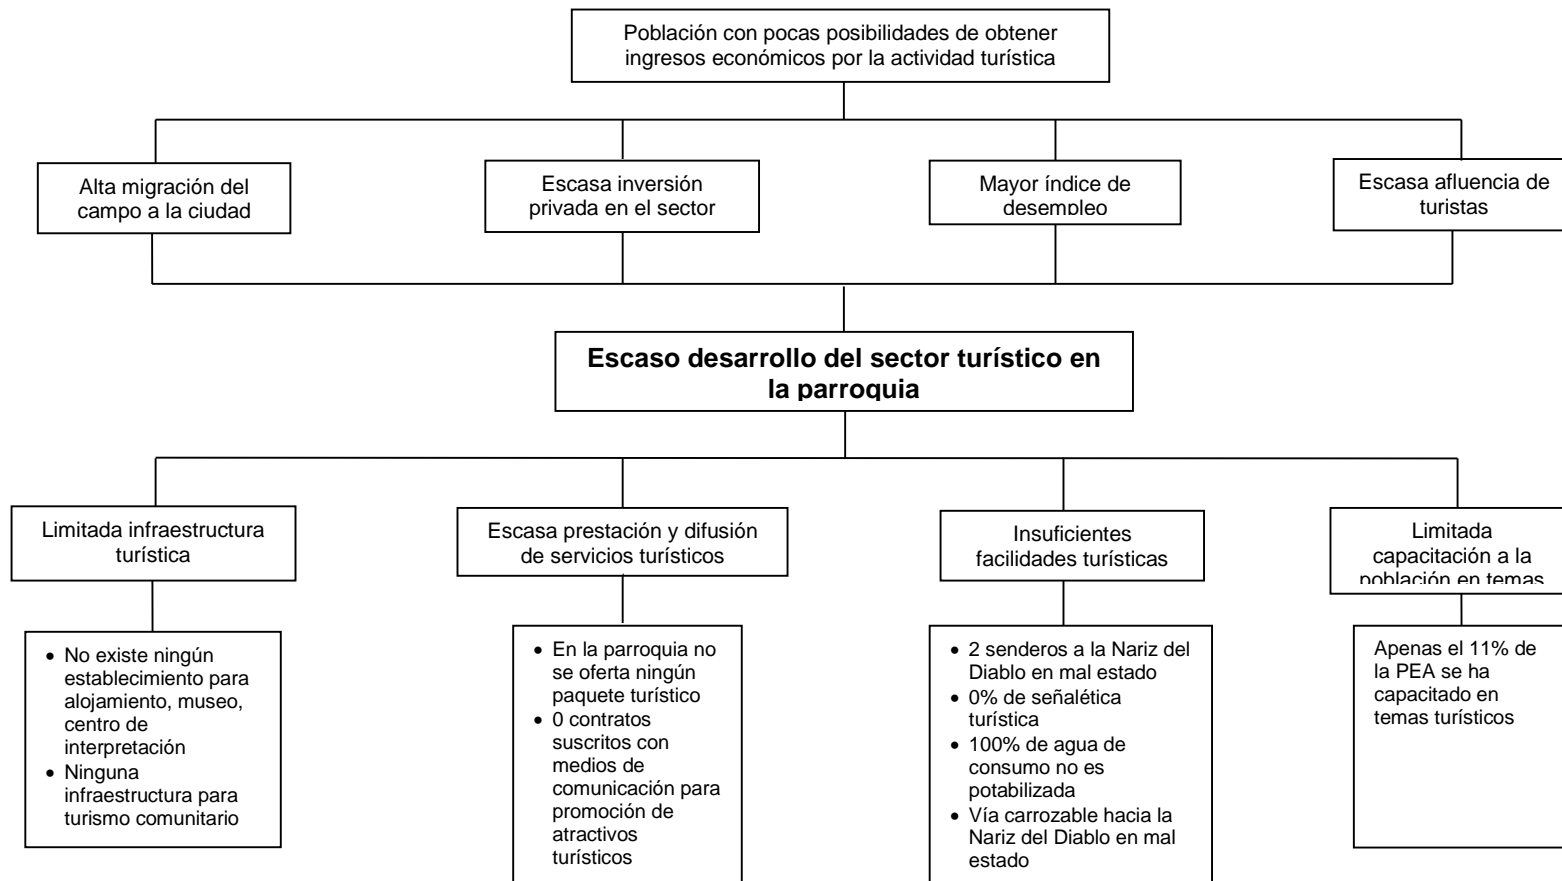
Población con pocas posibilidades de obtener ingresos económicos por la actividad turística

Alta migración del campo a la ciudad

Escasa inversión privada en el sector

Mayor índice de desempleo

Escasa afluencia de turistas

**Escaso desarrollo del sector turístico en la parroquia**

Limitada infraestructura turística

Escasa prestación y difusión de servicios turísticos

Insuficientes facilidades turísticas

Limitada capacitación a la población en temas

- No existe ningún establecimiento para alojamiento, museo, centro de interpretación
- Ninguna infraestructura para turismo comunitario

- En la parroquia no se oferta ningún paquete turístico
- 0 contratos suscritos con medios de comunicación para promoción de atractivos turísticos

- 2 senderos a la Nariz del Diablo en mal estado
- 0% de señalética turística
- 100% de agua de consumo no es potabilizada
- Vía carrozable hacia la Nariz del Diablo en mal estado

Apenas el 11% de la PEA se ha capacitado en temas turísticos